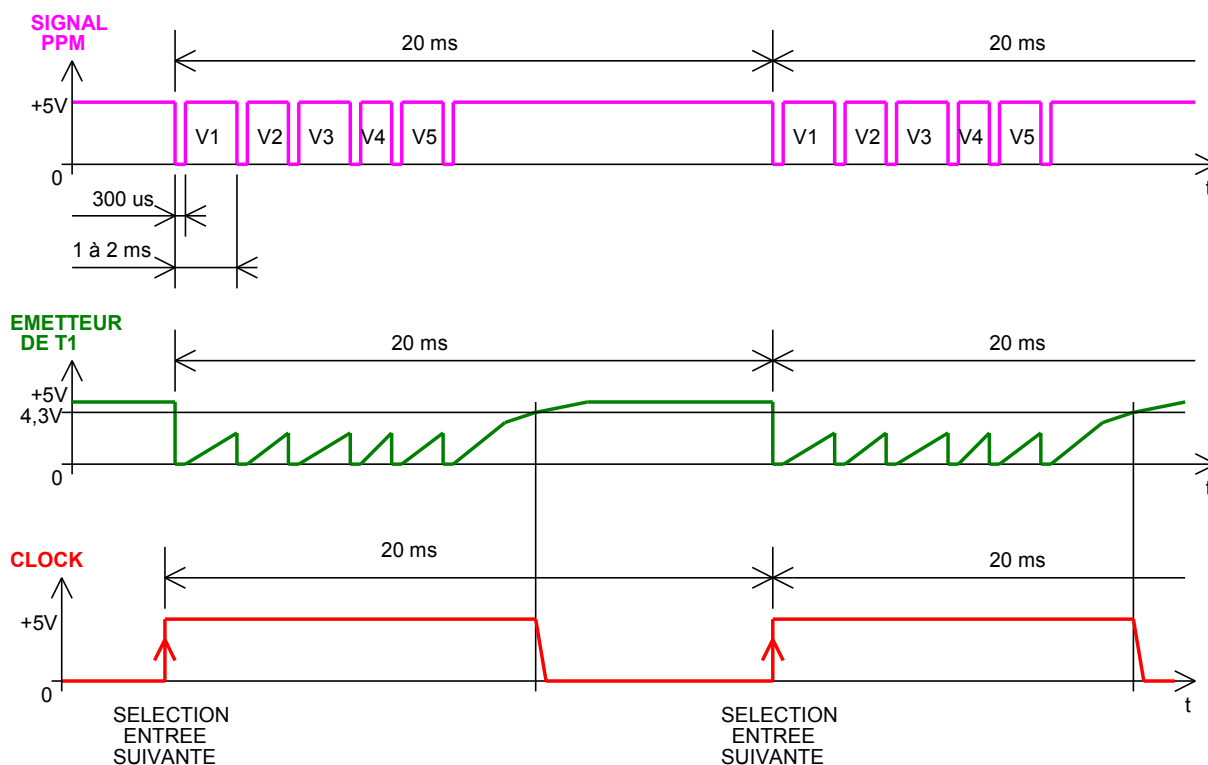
SIGNAL PPM

20 ms

20 ms

+5V

V1 V2 V3 V4 V5

V1 V2 V3 V4 V5

0

t

300 us

1 à 2 ms

EMETTEUR DE T1

20 ms

20 ms

+5V

4,3V

0

t

CLOCK

20 ms

20 ms

+5V

0

t

SELECTION ENTREE SUIVANTE

SELECTION ENTREE SUIVANTE